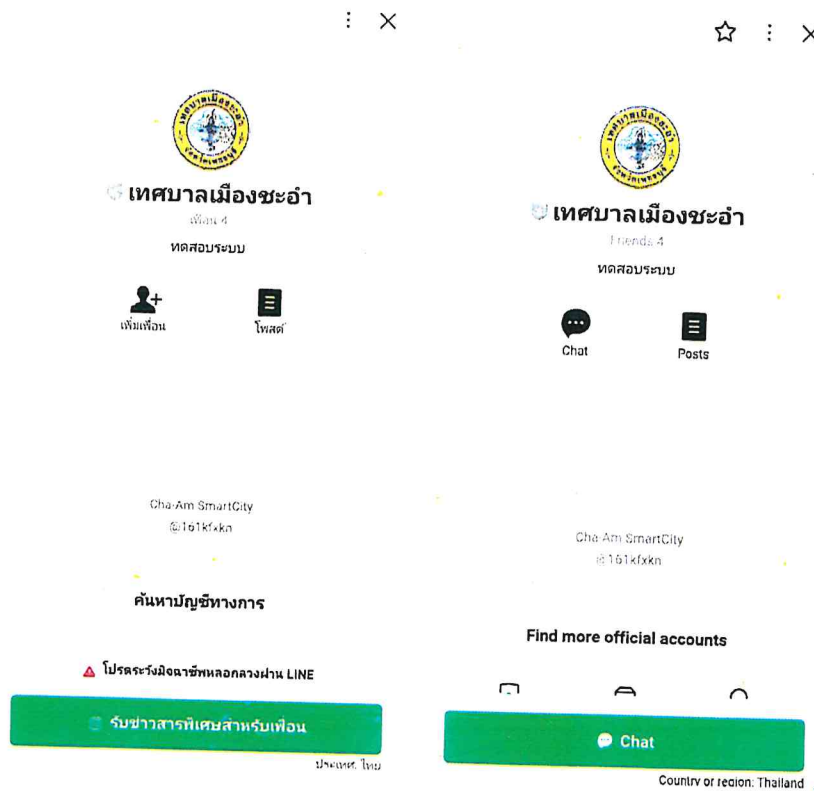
เทศบาลเมืองชะอำ
เพื่อน 4
ทดสอบระบบ

เพิ่มเพื่อน
โพสต์

Cha-Am SmartCity
@161kfxkn

ค้นหาบัญชีทางการ

โปรดระวังมิจฉาชีพหลอกลวงผ่าน LINE

รับข่าวสารพิเศษสำหรับเพื่อน

ประเทศ: ไทย

เทศบาลเมืองชะอำ
Friends 4
ทดสอบระบบ

Chat
Posts

Cha-Am SmartCity
@161kfxkn

Find more official accounts

Chat

Country or region: Thailand